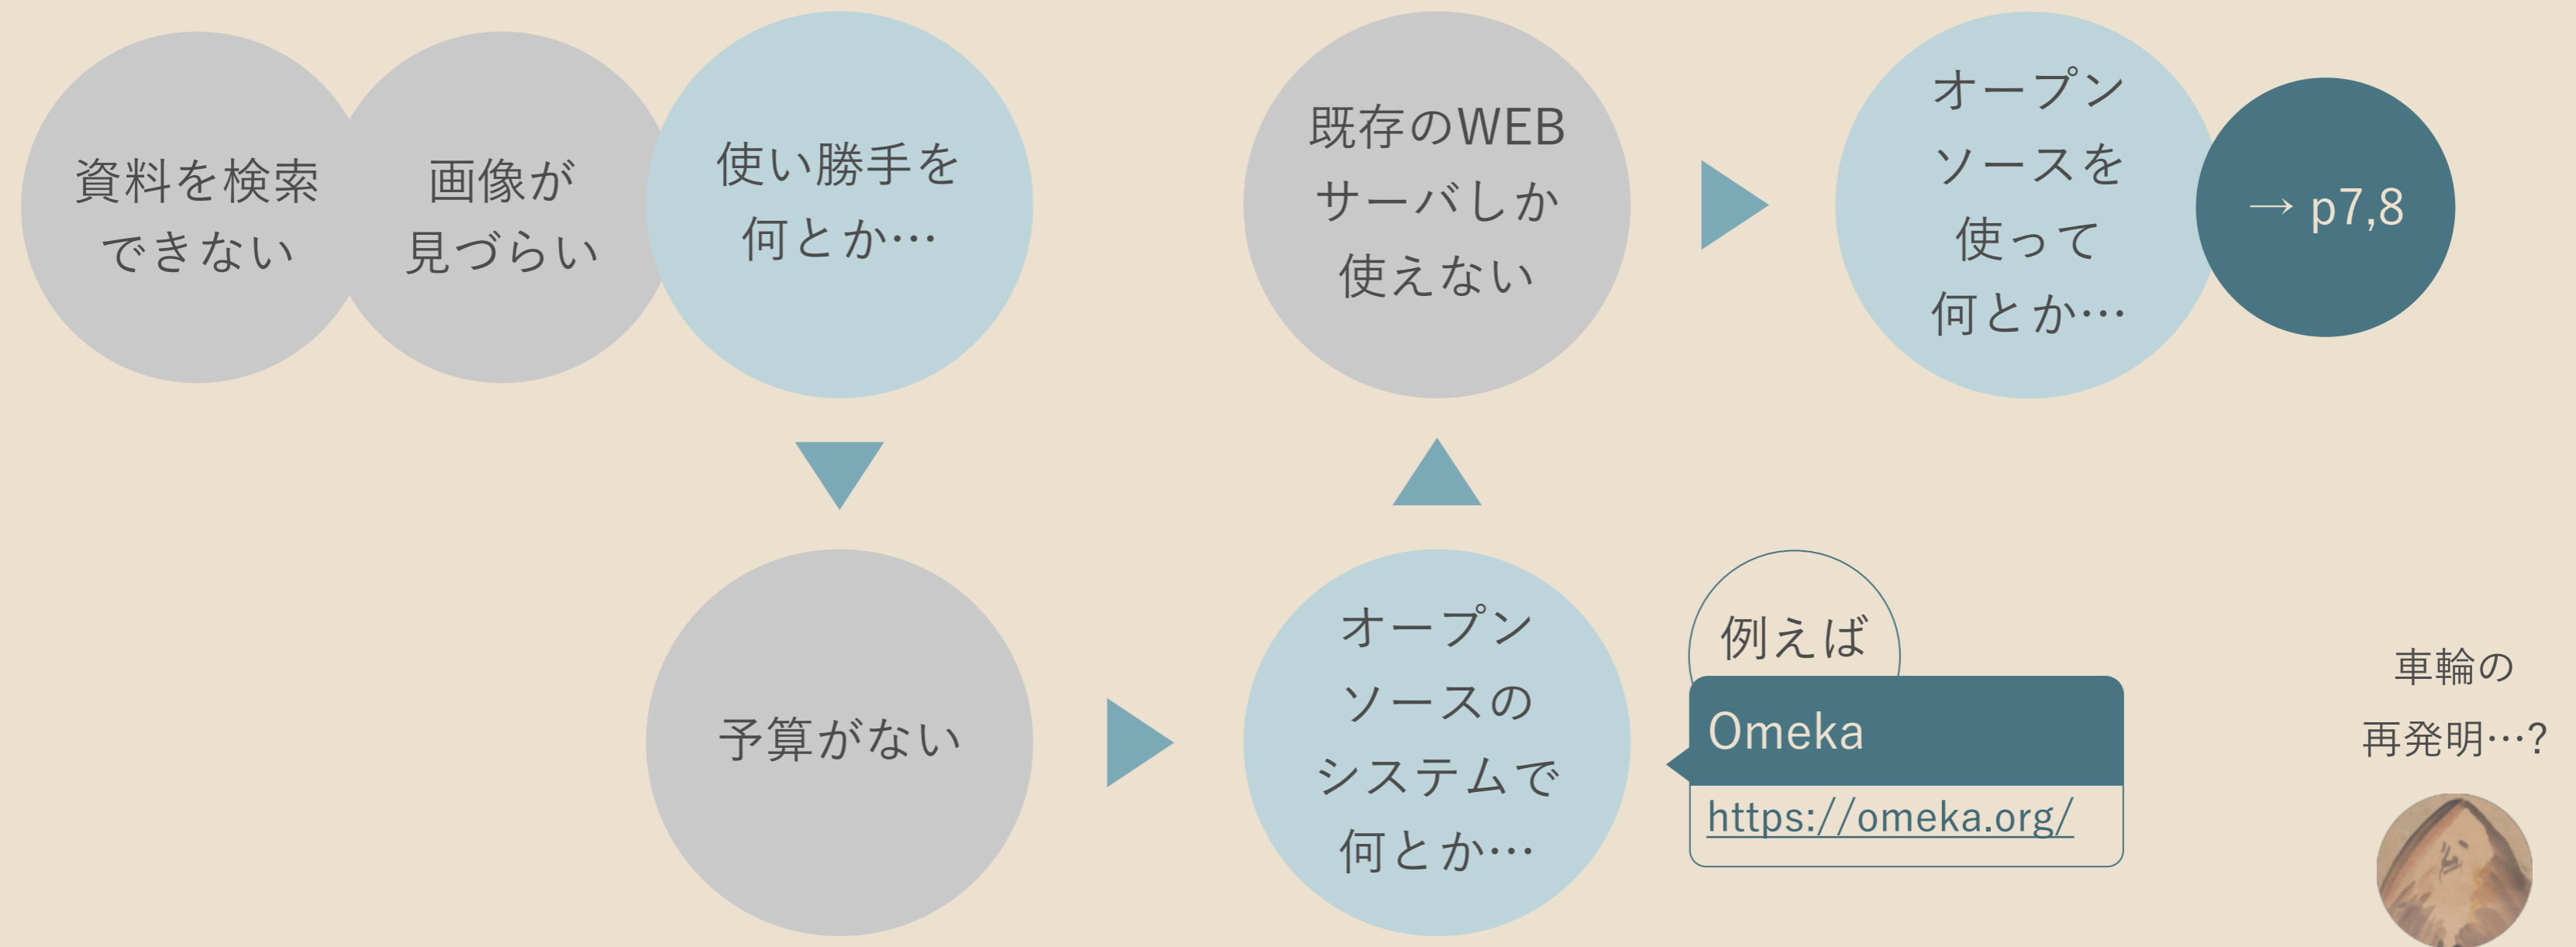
資料を検索できない

画像が見づらい

使い勝手を何とか…

予算がない

オープンソースのシステムで何とか…

既存のWEBサーバしか使えない

オープンソースを使って何とか…

→ p7,8

例えば

Omeka

https://omeka.org/

車輪の再発明…?